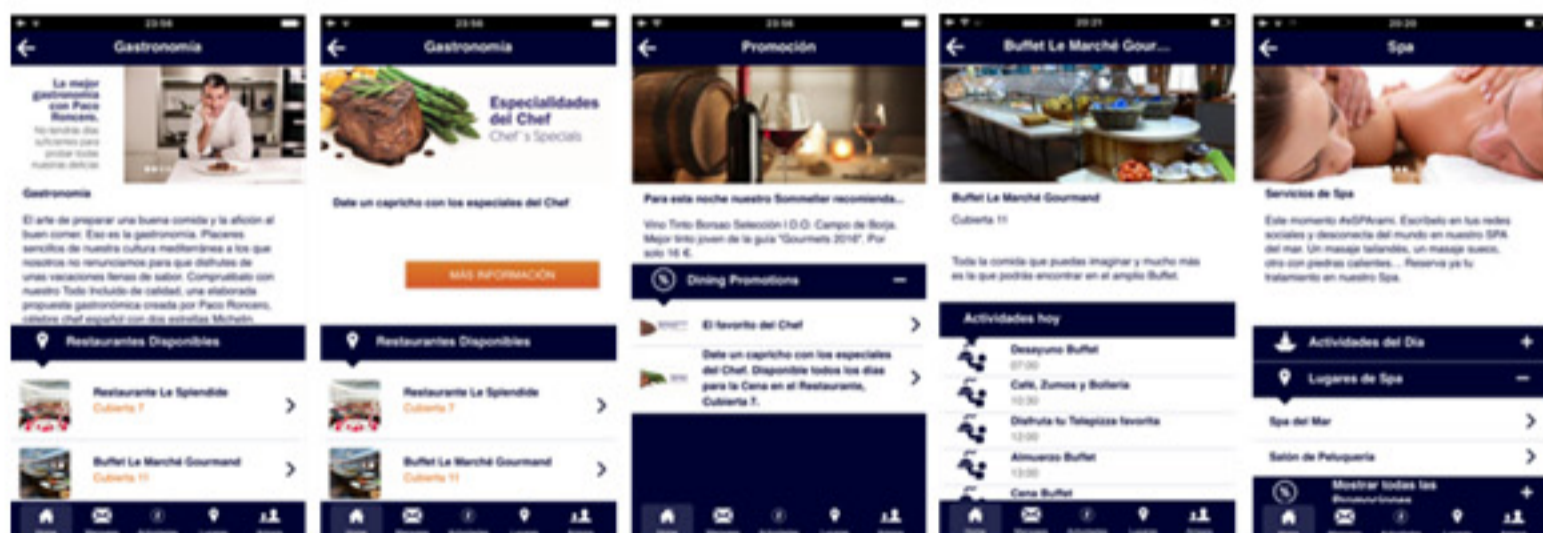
23:56

Gastronomía

Le mejor gastronomía con Paco Roncero.

No tendrás días suficientes para probar todas nuestras delicias

Gastronomía

El arte de preparar una buena comida y la afición al buen comer. Eso es la gastronomía. Placeres sencillos de nuestra cultura mediterránea a los que nosotros no renunciamos para que disfrutes de unas vacaciones llenas de sabor. Compruébalo con nuestro Todo Incluido de calidad, una elaborada propuesta gastronómica creada por Paco Roncero, célebre chef español con dos estrellas Michelin.

Restaurantes Disponibles

Restaurante Le Splendide
Cubierta 7

Buffet Le Marché Gourmand
Cubierta 11

23:56

Gastronomía

Especialidades del Chef
Chef´s Specials

Dale un capricho con los especiales del Chef

MÁS INFORMACIÓN

Restaurantes Disponibles

Restaurante Le Splendide
Cubierta 7

Buffet Le Marché Gourmand
Cubierta 11

23:56

Promoción

Para esta noche nuestro Sommelier recomienda...

Vino Tinto Borsao Selección I D.O. Campo de Borja. Mejor tinto joven de la guía "Gourmets 2016". Por solo 16 €.

Dining Promotions

El favorito del Chef

Dale un capricho con los especiales del Chef. Disponible todos los días para la Cena en el Restaurante, Cubierta 7.

20:21

Buffet Le Marché Gour...

Buffet Le Marché Gourmand

Cubierta 11

Toda la comida que puedas imaginar y mucho más es la que podrás encontrar en el amplio Buffet.

Actividades hoy

Desayuno Buffet
07:00

Café, Zumos y Bollería
10:30

Disfruta tu Telepizza favorita
12:00

Almuerzo Buffet
13:00

Cena Buffet

20:20

Spa

Servicios de Spa

Este momento #eSPArami. Escríbelo en tus redes sociales y desconecta del mundo en nuestro SPA del mar. Un masaje tailandés, un masaje sueco, otro con piedras calientes... Reserva ya tu tratamiento en nuestro Spa.

Actividades del Día

Lugares de Spa

Spa del Mar

Salón de Peluquería

Mostrar todas las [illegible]